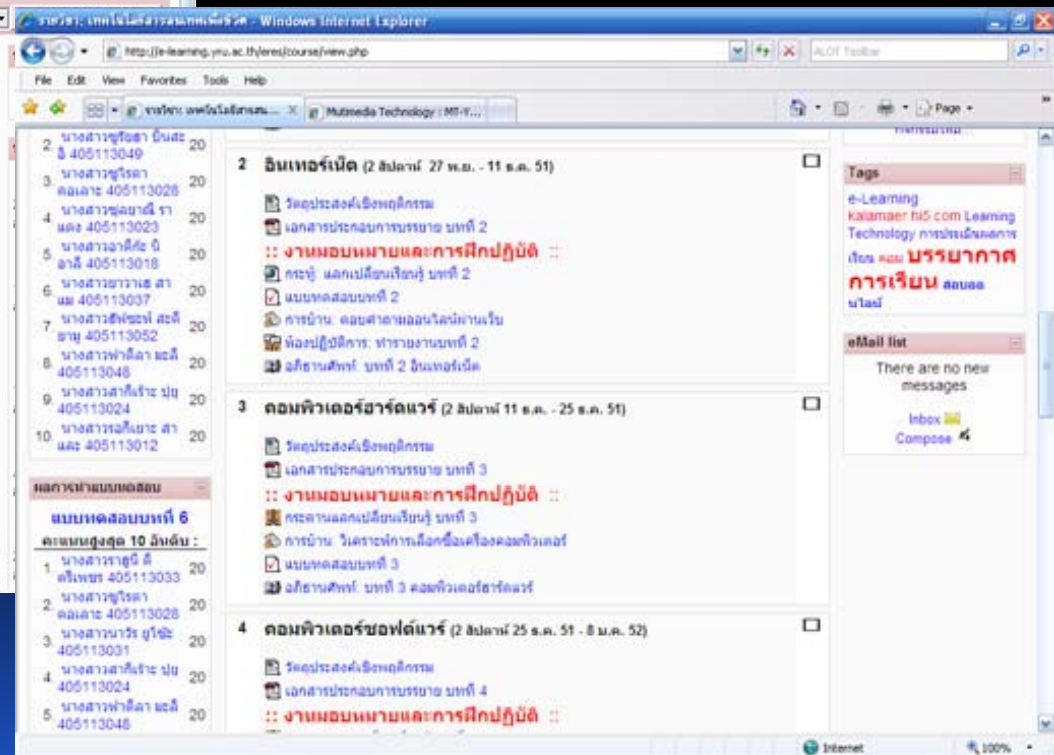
รายวิชา: เทคโนโลยีสารสนเทศเพื่อชีวิต - Windows Internet Explorer

http://e-learning.yru.ac.th/eres/course/view.php

ALOT Toolbar

File Edit View Favorites Tools Help

รายวิชา: เทคโนโลยีสารสน... | Multimedia Technology : MT-Y...

Page

2. นางสาวซูไรดา บินสะอิ 405113049 20
3. นางสาวซูไรดา คอเลาะ 405113028 20
4. นางสาวซุลยานี ราแดง 405113023 20
5. นางสาวอาดีหะ นิอาลี 405113018 20
6. นางสาวยาวาเฮ สาแม 405113037 20
7. นางสาวดีฟัซซ์ สะดียามู 405113052 20
8. นางสาวฟาดีลา มะลี 405113048 20
9. นางสาวสากีเร๊าะ ปะ 405113024 20
10. นางสาวรอกีเยาะ สาและ 405113012 20

ผลการทำแบบทดสอบ

แบบทดสอบบทที่ 6

คะแนนสูงสุด 10 อันดับ :

1. นางสาวรายูนี ดีศรีเพชร 405113033 20
2. นางสาวซูไรดา คอเลาะ 405113028 20
3. นางสาวนาริซ ยูโซ๊ะ 405113031 20
4. นางสาวสากีเร๊าะ ปะ 405113024 20
5. นางสาวฟาดีลา มะลี 405113048 20

2 อินเทอร์เน็ต (2 สัปดาห์ 27 พ.ย. - 11 ธ.ค. 51)

วัตถุประสงค์เชิงพฤติกรรม
เอกสารประกอบการบรรยาย บทที่ 2
:: งานมอบหมายและการฝึกปฏิบัติ ::
กระทู้ แลกเปลี่ยนเรียนรู้ บทที่ 2
แบบทดสอบบทที่ 2
การบ้าน: ตอบคำถามออนไลน์ผ่านเว็บ
ห้องปฏิบัติการ: ทำรายงานบทที่ 2
อภิธานศัพท์: บทที่ 2 อินเทอร์เน็ต

3 คอมพิวเตอร์ฮาร์ดแวร์ (2 สัปดาห์ 11 ธ.ค. - 25 ธ.ค. 51)

วัตถุประสงค์เชิงพฤติกรรม
เอกสารประกอบการบรรยาย บทที่ 3
:: งานมอบหมายและการฝึกปฏิบัติ ::
กระดานแลกเปลี่ยนเรียนรู้ บทที่ 3
การบ้าน: วิเคราะห์การเลือกซื้อเครื่องคอมพิวเตอร์
แบบทดสอบบทที่ 3
อภิธานศัพท์: บทที่ 3 คอมพิวเตอร์ฮาร์ดแวร์

4 คอมพิวเตอร์ซอฟต์แวร์ (2 สัปดาห์ 25 ธ.ค. 51 - 8 ม.ค. 52)

วัตถุประสงค์เชิงพฤติกรรม
เอกสารประกอบการบรรยาย บทที่ 4
:: งานมอบหมายและการฝึกปฏิบัติ ::

Tags

e-Learning kalamaer hi5 com Learning Technology การประเมินผลการเรียน คอม บรรยากาศการเรียน สอบออนไลน์

eMail list

There are no new messages

Inbox
Compose

Internet
100%